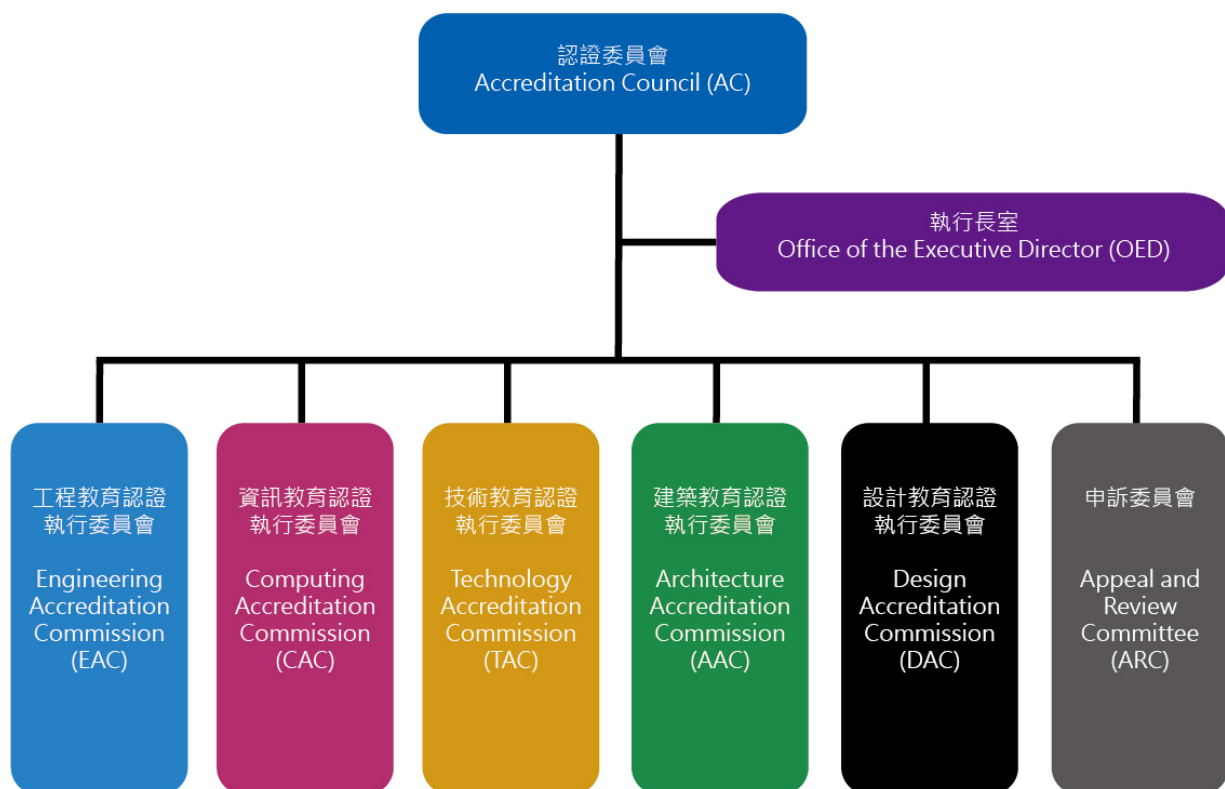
認證委員會
Accreditation Council (AC)

執行長室
Office of the Executive Director (OED)

工程教育認證執行委員會

Engineering Accreditation Commission (EAC)

資訊教育認證執行委員會

Computing Accreditation Commission (CAC)

技術教育認證執行委員會

Technology Accreditation Commission (TAC)

建築教育認證執行委員會

Architecture Accreditation Commission (AAC)

設計教育認證執行委員會

Design Accreditation Commission (DAC)

申訴委員會

Appeal and Review Committee (ARC)